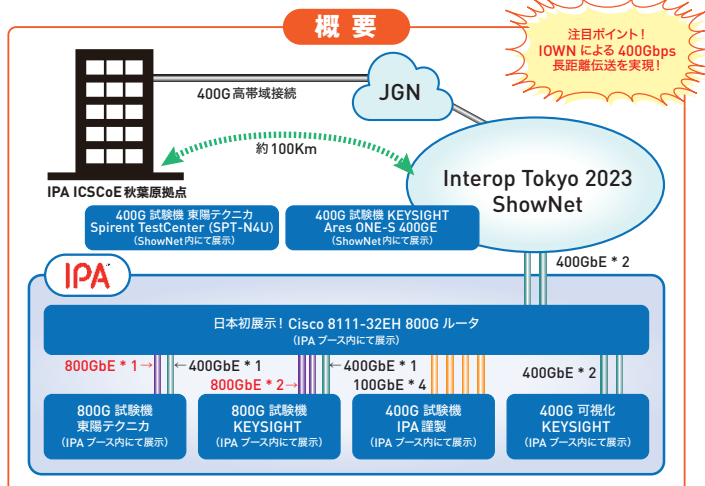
概要

注目ポイント！
IOWN による 400Gbps
長距離伝送を実現！

400G 高帯域接続

JGN

約 100Km

IPA ICSCoE 秋葉原拠点

Interop Tokyo 2023
ShowNet

400G 試験機 東陽テクニカ
Spirent TestCenter (SPT-N4U)
（ShowNet 内にて展示）

400G 試験機 KEYSIGHT
Ares ONE-S 400GE
（ShowNet 内にて展示）

400GbE * 2

IPA

日本初展示！ Cisco 8111-32EH 800G ルータ
（IPA ブース内にて展示）

800GbE * 1 →
← 400GbE * 1
← 400GbE * 1
800GbE * 2 →
100GbE * 4
400GbE * 2

800G 試験機
東陽テクニカ
（IPA ブース内にて展示）

800G 試験機
KEYSIGHT
（IPA ブース内にて展示）

400G 試験機
IPA 謹製
（IPA ブース内にて展示）

400G 可視化
KEYSIGHT
（IPA ブース内にて展示）